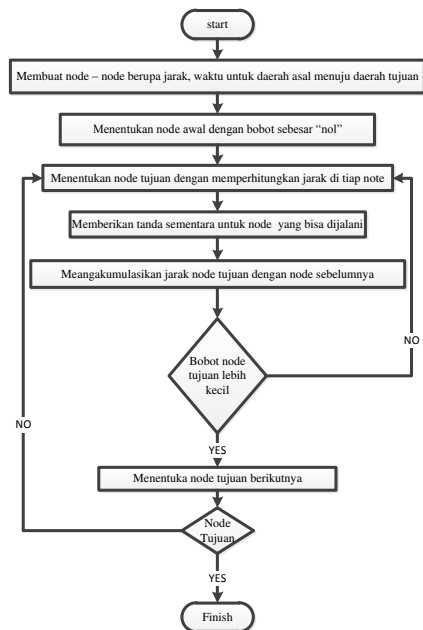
start

Membuat node – node berupa jarak, waktu untuk daerah asal menuju daerah tujuan

Menentukan node awal dengan bobot sebesar "nol"

Menentukan node tujuan dengan memperhitungkan jarak di tiap note

Memberikan tanda sementara untuk node yang bisa dijalani

Meangakumulasikan jarak node tujuan dengan node sebelumnya

Bobot node tujuan lebih kecil

NO

YES

Menentuka node tujuan berikutnya

NO

Node Tujuan

YES

Finish